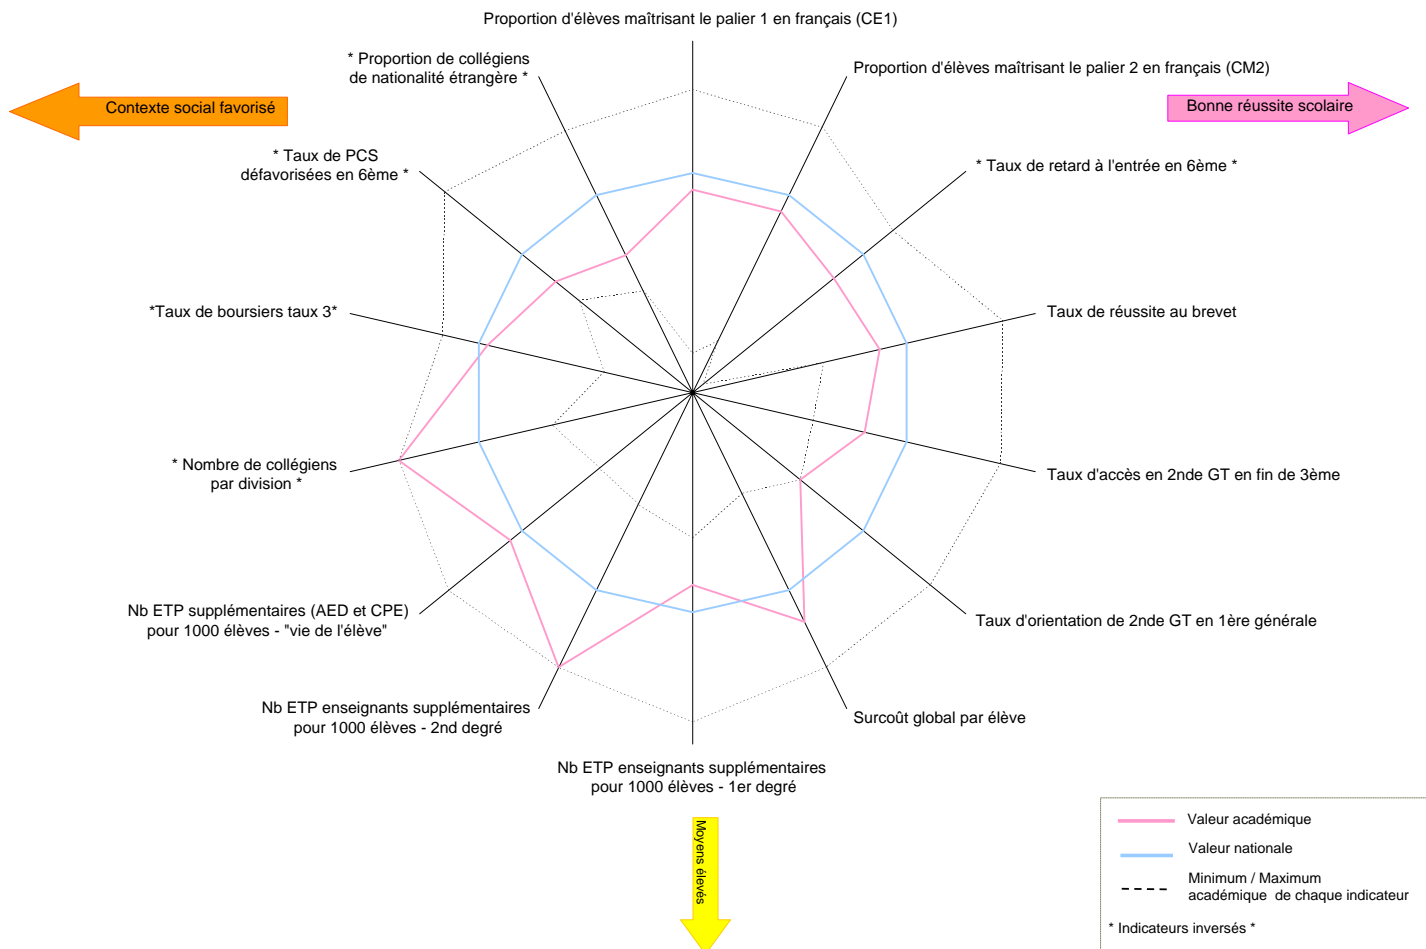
Proportion d'élèves maîtrisant le palier 1 en français (CE1)

* Proportion de collégiens de nationalité étrangère *

Contexte social favorisé

Proportion d'élèves maîtrisant le palier 2 en français (CM2)

Bonne réussite scolaire

* Taux de PCS défavorisées en 6ème *

* Taux de retard à l'entrée en 6ème *

*Taux de boursiers taux 3*

Taux de réussite au brevet

* Nombre de collégiens par division *

Taux d'accès en 2nde GT en fin de 3ème

Nb ETP supplémentaires (AED et CPE) pour 1000 élèves - "vie de l'élève"

Taux d'orientation de 2nde GT en 1ère générale

Nb ETP enseignants supplémentaires pour 1000 élèves - 2nd degré

Surcoût global par élève

Nb ETP enseignants supplémentaires pour 1000 élèves - 1er degré

Moyens élevés

Valeur académique
Valeur nationale
Minimum / Maximum académique de chaque indicateur
* Indicateurs inversés *